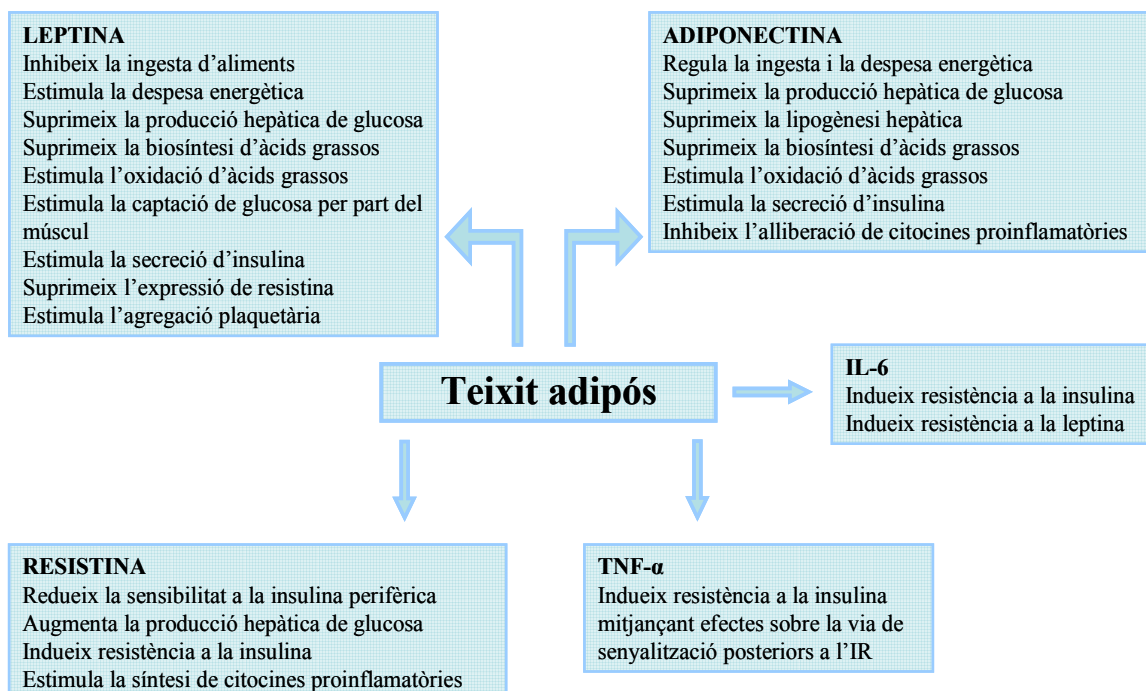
LEPTINA
Inhibeix la ingesta d'aliments
Estimula la despesa energètica
Suprimeix la producció hepàtica de glucosa
Suprimeix la biosíntesi d'àcids grassos
Estimula l'oxidació d'àcids grassos
Estimula la captació de glucosa per part del múscul
Estimula la secreció d'insulina
Suprimeix l'expressió de resistina
Estimula l'agregació plaquetària

ADIPONECTINA
Regula la ingesta i la despesa energètica
Suprimeix la producció hepàtica de glucosa
Suprimeix la lipogènesi hepàtica
Suprimeix la biosíntesi d'àcids grassos
Estimula l'oxidació d'àcids grassos
Estimula la secreció d'insulina
Inhibeix l'alliberació de citocines proinflamatòries

Teixit adipós

IL-6
Indueix resistència a la insulina
Indueix resistència a la leptina

RESISTINA
Redueix la sensibilitat a la insulina perifèrica
Augmenta la producció hepàtica de glucosa
Indueix resistència a la insulina
Estimula la síntesi de citocines proinflamatòries

TNF-α
Indueix resistència a la insulina mitjançant efectes sobre la via de senyalització posteriors a l'IR